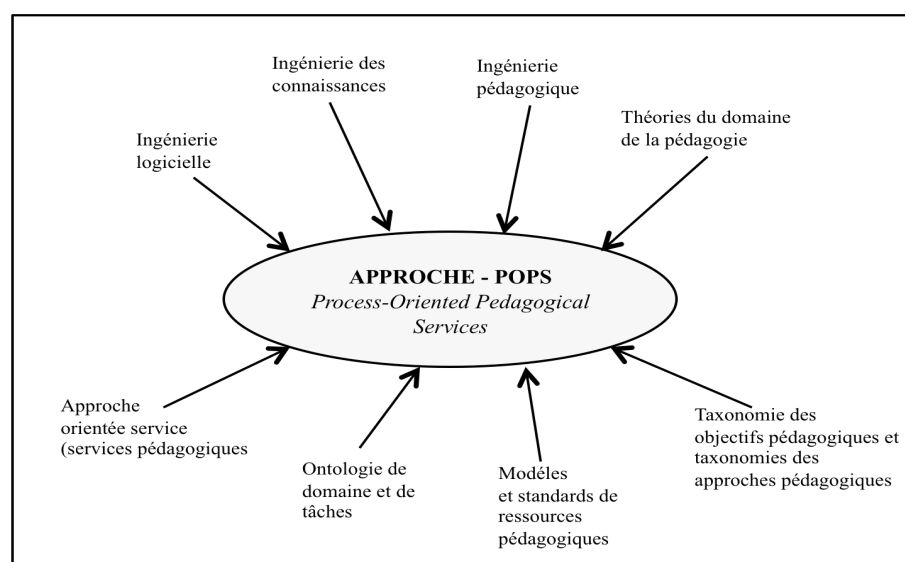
Ingénierie des connaissances

Ingénierie pédagogique

Théories du domaine de la pédagogie

Ingénierie logicielle

APPROCHE - POPS
Process-Oriented Pedagogical Services

Approche orientée service (services pédagogiques

Ontologie de domaine et de tâches

Modéles et standards de ressources pédagogiques

Taxonomie des objectifs pédagogiques et taxonomies des approches pédagogiques